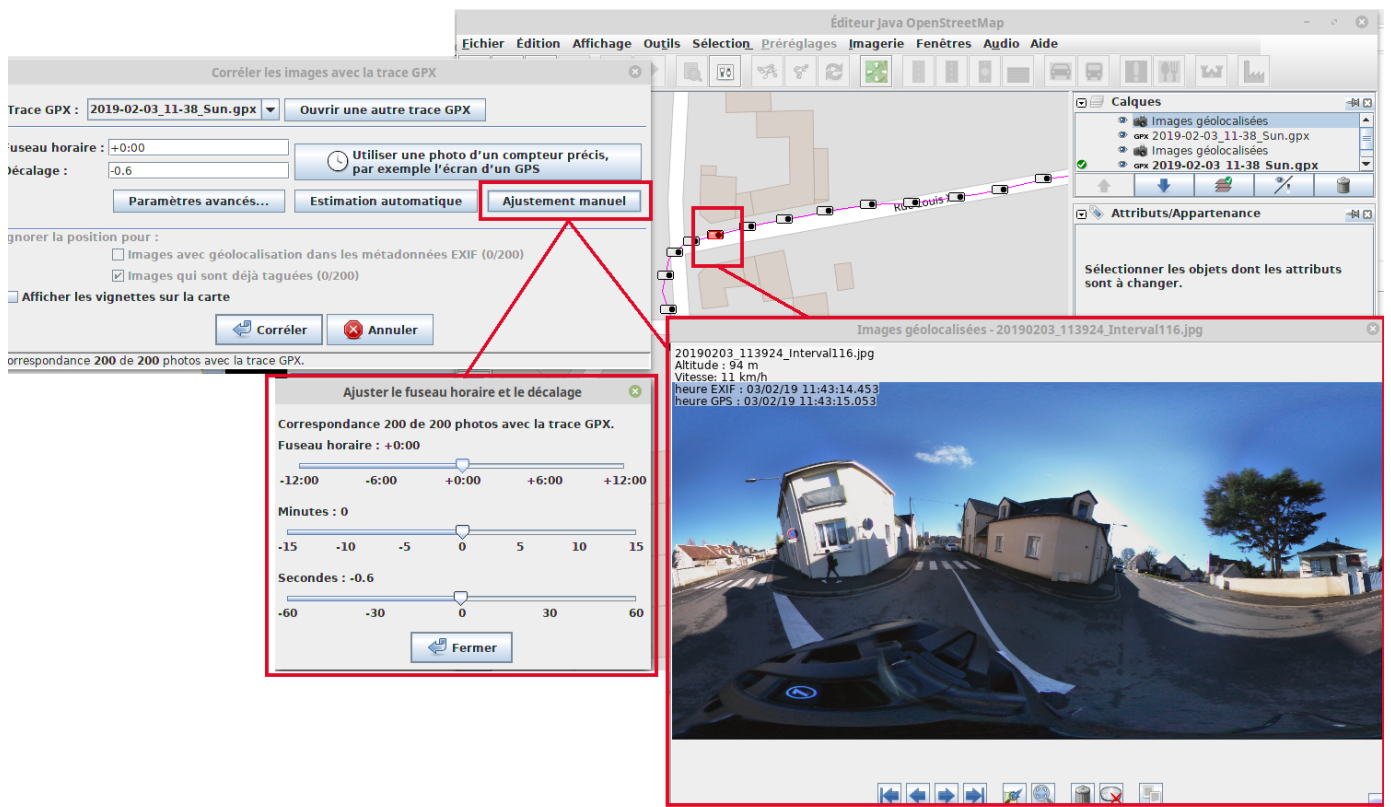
Éditeur Java OpenStreetMap

Fichier Édition Affichage Outils Sélection Préréglages Imagerie Fenêtres Audio Aide

Corréler les images avec la trace GPX

Trace GPX : 2019-02-03_11-38_Sun.gpx

Ouvrir une autre trace GPX

Fuseau horaire : +0:00

Décalage : -0.6

Utiliser une photo d'un compteur précis, par exemple l'écran d'un GPS

Paramètres avancés...

Estimation automatique

Ajustement manuel

gnorer la position pour :

Images avec géolocalisation dans les métadonnées EXIF (0/200)

Images qui sont déjà taguées (0/200)

Afficher les vignettes sur la carte

Corréler

Annuler

Correspondance 200 de 200 photos avec la trace GPX.

Calques

Images géolocalisées

2019-02-03_11-38_Sun.gpx

Images géolocalisées

2019-02-03_11-38_Sun.gpx

Attributs/Appartenance

Sélectionner les objets dont les attributs sont à changer.

Rue Louis

Ajuster le fuseau horaire et le décalage

Correspondance 200 de 200 photos avec la trace GPX.

Fuseau horaire : +0:00

-12:00 -6:00 +0:00 +6:00 +12:00

Minutes : 0

-15 -10 -5 0 5 10 15

Secondes : -0.6

-60 -30 0 30 60

Fermer

Images géolocalisées - 20190203_113924_Interval116.jpg

20190203_113924_Interval116.jpg
Altitude : 94 m
Vitesse: 11 km/h
heure EXIF : 03/02/19 11:43:14.453
heure GPS : 03/02/19 11:43:15.053